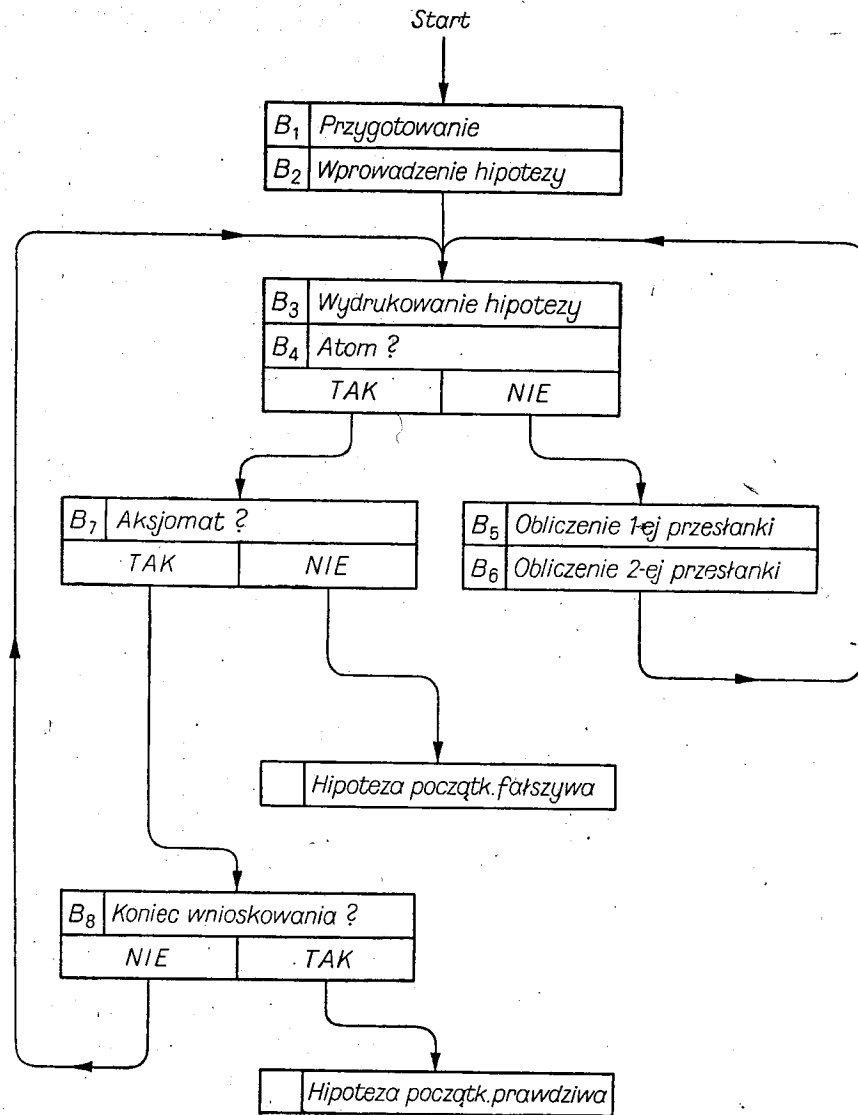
Start

$B_1$ Przygotowanie
$B_2$ Wprowadzenie hipotezy

$B_3$ Wydrukowanie hipotezy
$B_4$ Atom ?
TAK | NIE

$B_7$ Aksjomat ?
TAK | NIE

$B_5$ Obliczenie 1-ej przesłanki
$B_6$ Obliczenie 2-ej przesłanki

Hipoteza początk. fałszywa

$B_8$ Koniec wnioskowania ?
NIE | TAK

Hipoteza początk. prawdziwa